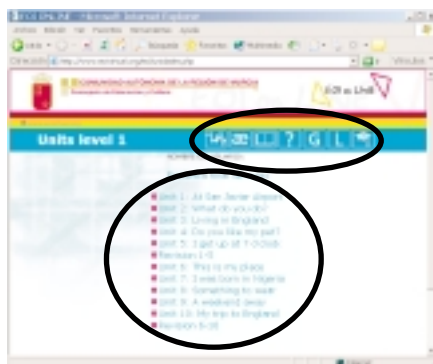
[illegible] - Microsoft Internet Explorer
Archivo Edición Ver Favoritos Herramientas Ayuda
Atrás Búsqueda Favoritos Multimedia
Dirección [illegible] Vínculos
COMUNIDAD AUTÓNOMA DE LA REGIÓN DE MURCIA
Consejería de Educación y Cultura
EOI on LINE
Units level 1
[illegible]
Unit 1: At San Javier airport
Unit 2: What do you do?
Unit 3: Living in England
Unit 4: Do you like my pet?
Unit 5: I get up at 7 o'clock
Revision 1-5
Unit 6: This is my place
Unit 7: I was born in Nigeria
Unit 8: Something to wear
Unit 9: A weekend away
Unit 10: My trip to England
Revision 6-10